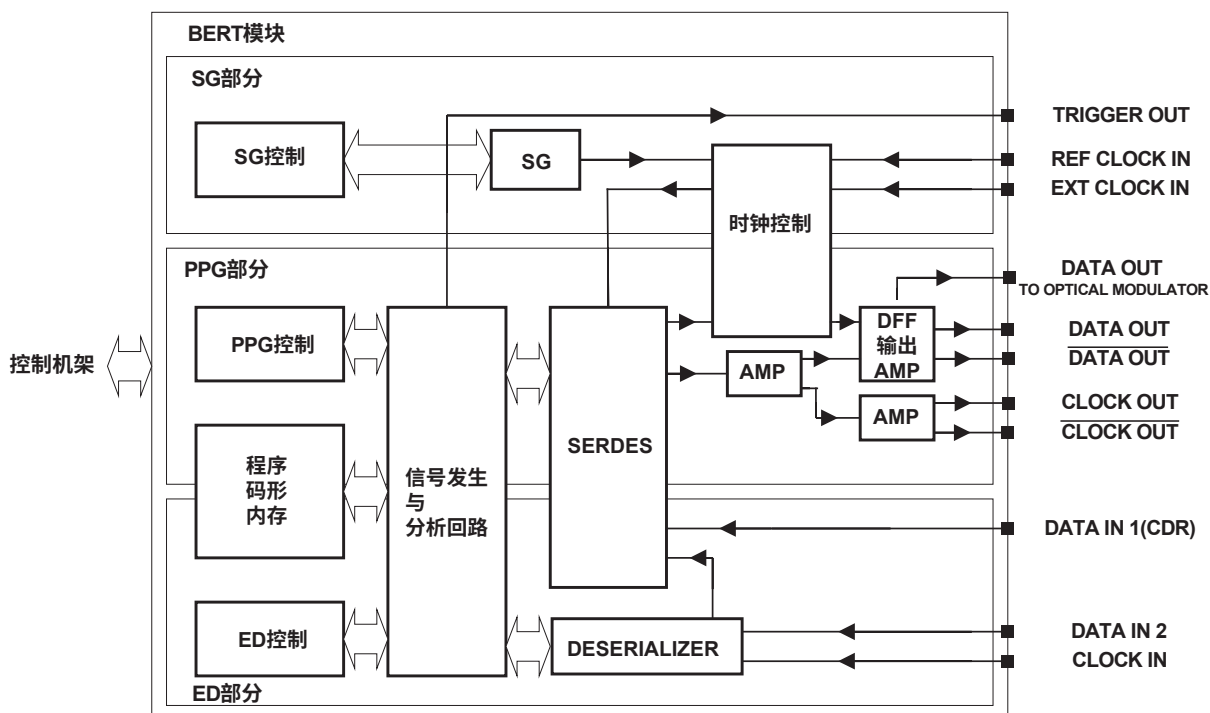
BERT模块

SG部分

TRIGGER OUT

SG控制

SG

REF CLOCK IN

EXT CLOCK IN

时钟控制

PPG部分

DATA OUT
TO OPTICAL MODULATOR

PPG控制

DFF
输出
AMP

DATA OUT
$\overline{\text{DATA OUT}}$

控制机架

AMP

AMP

CLOCK OUT
$\overline{\text{CLOCK OUT}}$

程序
码形
内存

信号发生
与
分析回路

SERDES

DATA IN 1(CDR)

ED控制

DESERIALIZER

DATA IN 2
CLOCK IN

ED部分